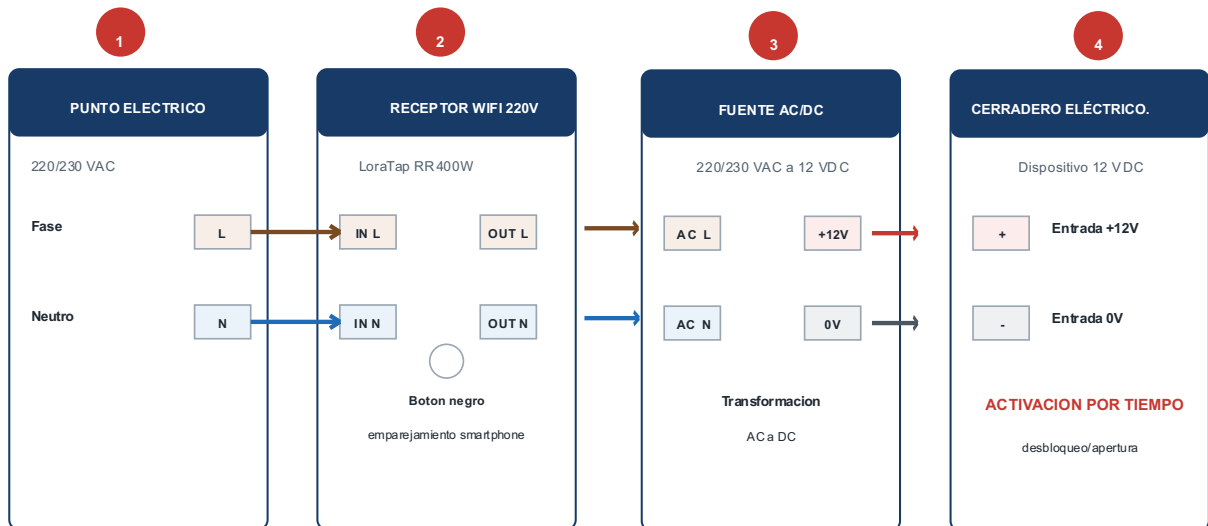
1

PUNTO ELECTRICO

220/230 VAC

Fase

L

Neutro

N

2

RECEPTOR WIFI 220V

LoraTap RR400W

IN L

OUT L

IN N

OUT N

Boton negro

emparejamiento smartphone

3

FUENTE AC/DC

220/230 VAC a 12 VDC

AC L

+12V

AC N

0V

Transformacion

AC a DC

4

CERRADERO ELÉCTRICO.

Dispositivo 12 VDC

+

Entrada +12V

-

Entrada 0V

ACTIVACION POR TIEMPO

desbloqueo/apertura